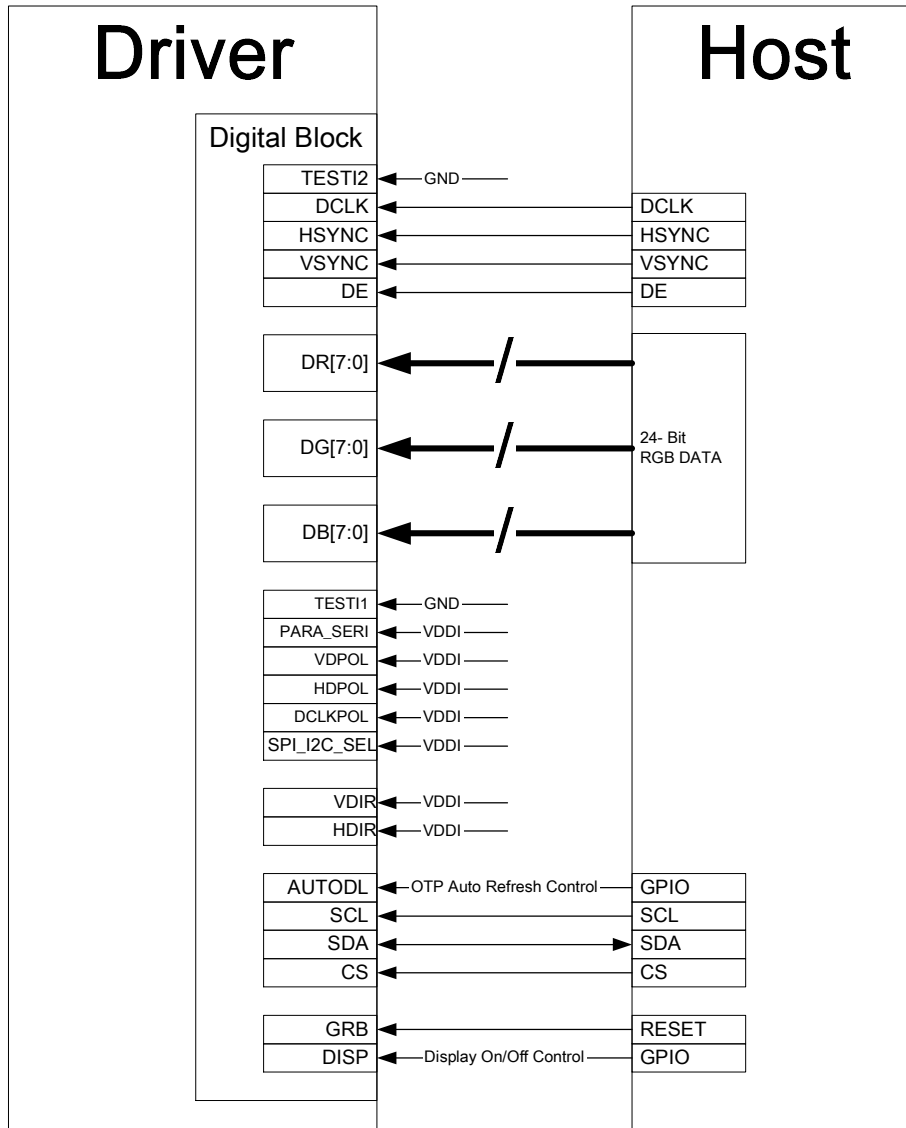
Driver

Host

Digital Block

TESTI2 GND
DCLK DCLK
HSYNC HSYNC
VSYNC VSYNC
DE DE

DR[7:0]
DG[7:0]
DB[7:0]

24- Bit
RGB DATA

TESTI1 GND
PARA_SERI VDDI
VDPOL VDDI
HDPOL VDDI
DCLKPOL VDDI
SPI_I2C_SEL VDDI

VDIR VDDI
HDIR VDDI

AUTODL OTP Auto Refresh Control GPIO
SCL SCL
SDA SDA
CS CS

GRB RESET
DISP Display On/Off Control GPIO